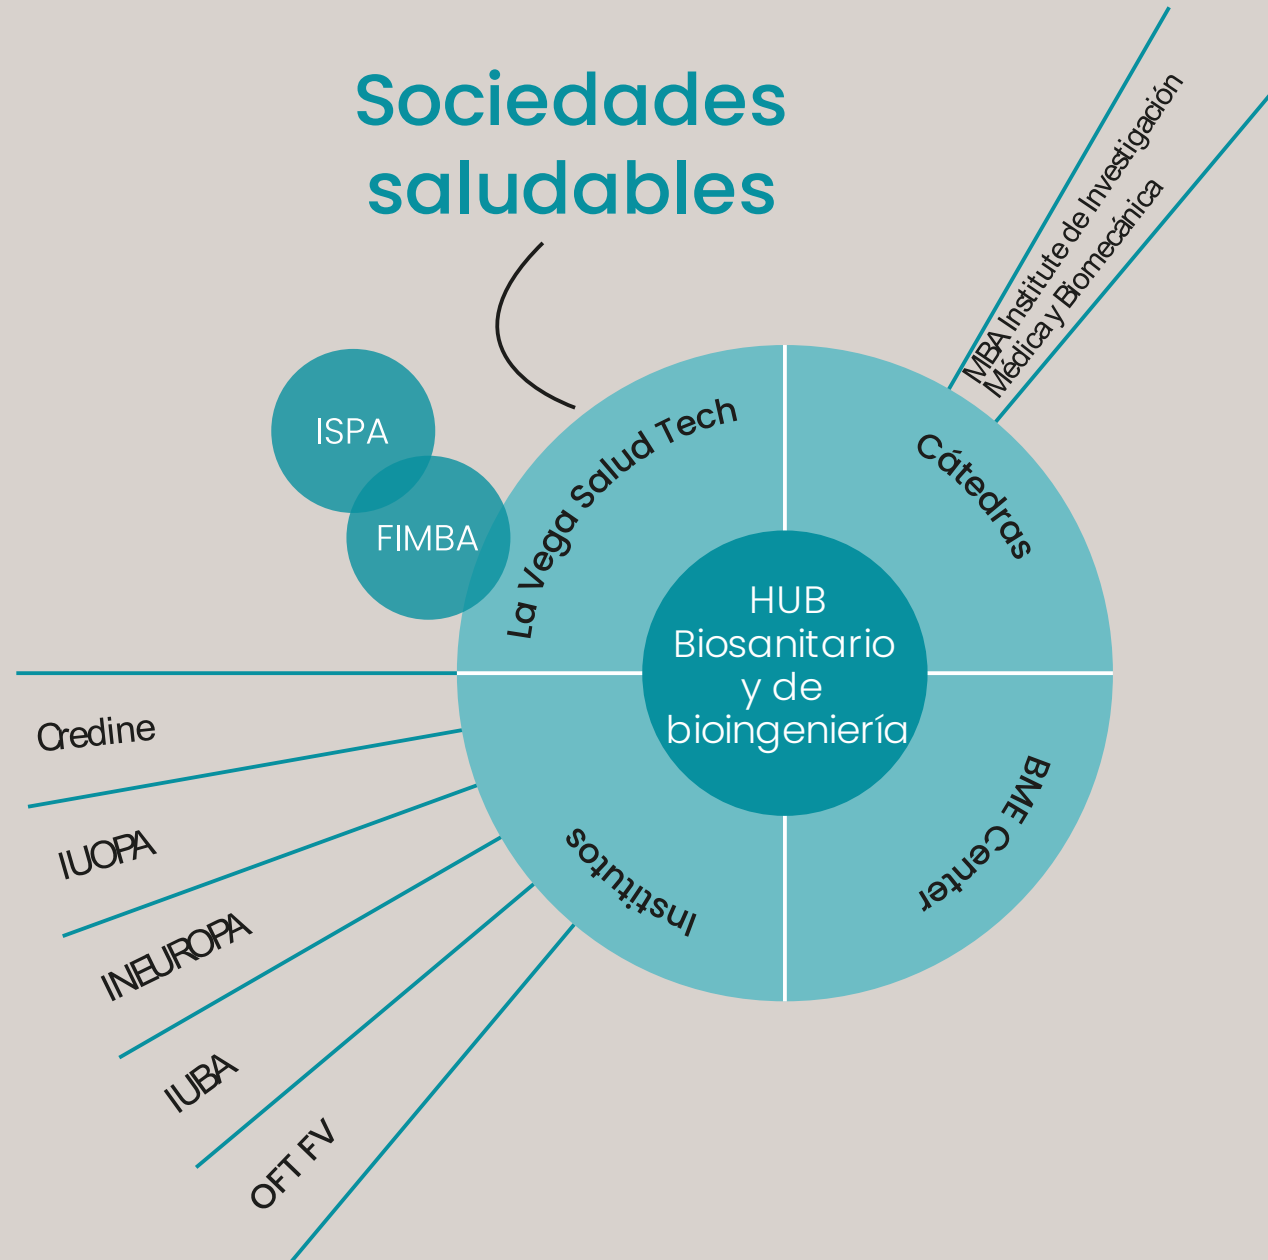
Sociedades saludables

ISPA

FIMBA

La Vega Salud Tech

Cátedras

MBA Institute de Investigación Médica y Biomecánica

HUB Biosanitario y de bioingeniería

BMF Center

Institutos

Credine

IUOPA

INEUROPA

IUBA

OFT FV